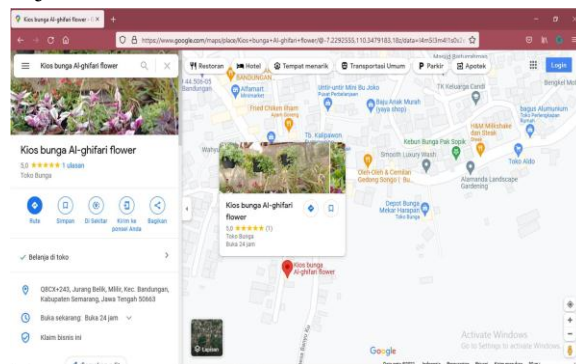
Kios bunga Al-ghifari flower ×
+
https://www.google.com/maps/place/Kios+bunga+Al-ghifari+flower/@-7.2292555,110.3479183,18z/data=!4m5!3m4!1s0x2

Kios bunga Al-ghifari flower
Kios bunga Al-ghifari flower
5,0 ★★★★★ 1 ulasan
Toko Bunga
Rute
Simpan
Di Sekitar
Kirim ke ponsel Anda
Bagikan
Belanja di toko
Q8CX+243, Jurang Belik, Mlilir, Kec. Bandungan, Kabupaten Semarang, Jawa Tengah 50663
Buka sekarang: Buka 24 jam
Klaim bisnis ini

Restoran
Hotel
Tempat menarik
Transportasi Umum
Parkir
Apotek
Login
Bandungan
Alfamart
Minimarket
Fried Chicken Kharin
Untir-untir Mini Bu Joko
Baju Anak Murah (yaya shop)
TK Keluarga Cendi
TB. Kalipawon
Kebun Bunga Pak Sopik
Smooth Luxury Wash
H&M Milkshake dan Steak
Toko Aldo
Oleh-Oleh & Camilan Gedong Songo | Bu...
Alamanda Landscape Gardening
Toko Bunga Mekar Harapan
Kios bunga Al-ghifari flower
5,0 ★★★★★ (1)
Toko Bunga
Buka 24 jam
Kios bunga Al-ghifari flower
Lapisan
Google
Activate Windows
Go to Settings to activate Windows.